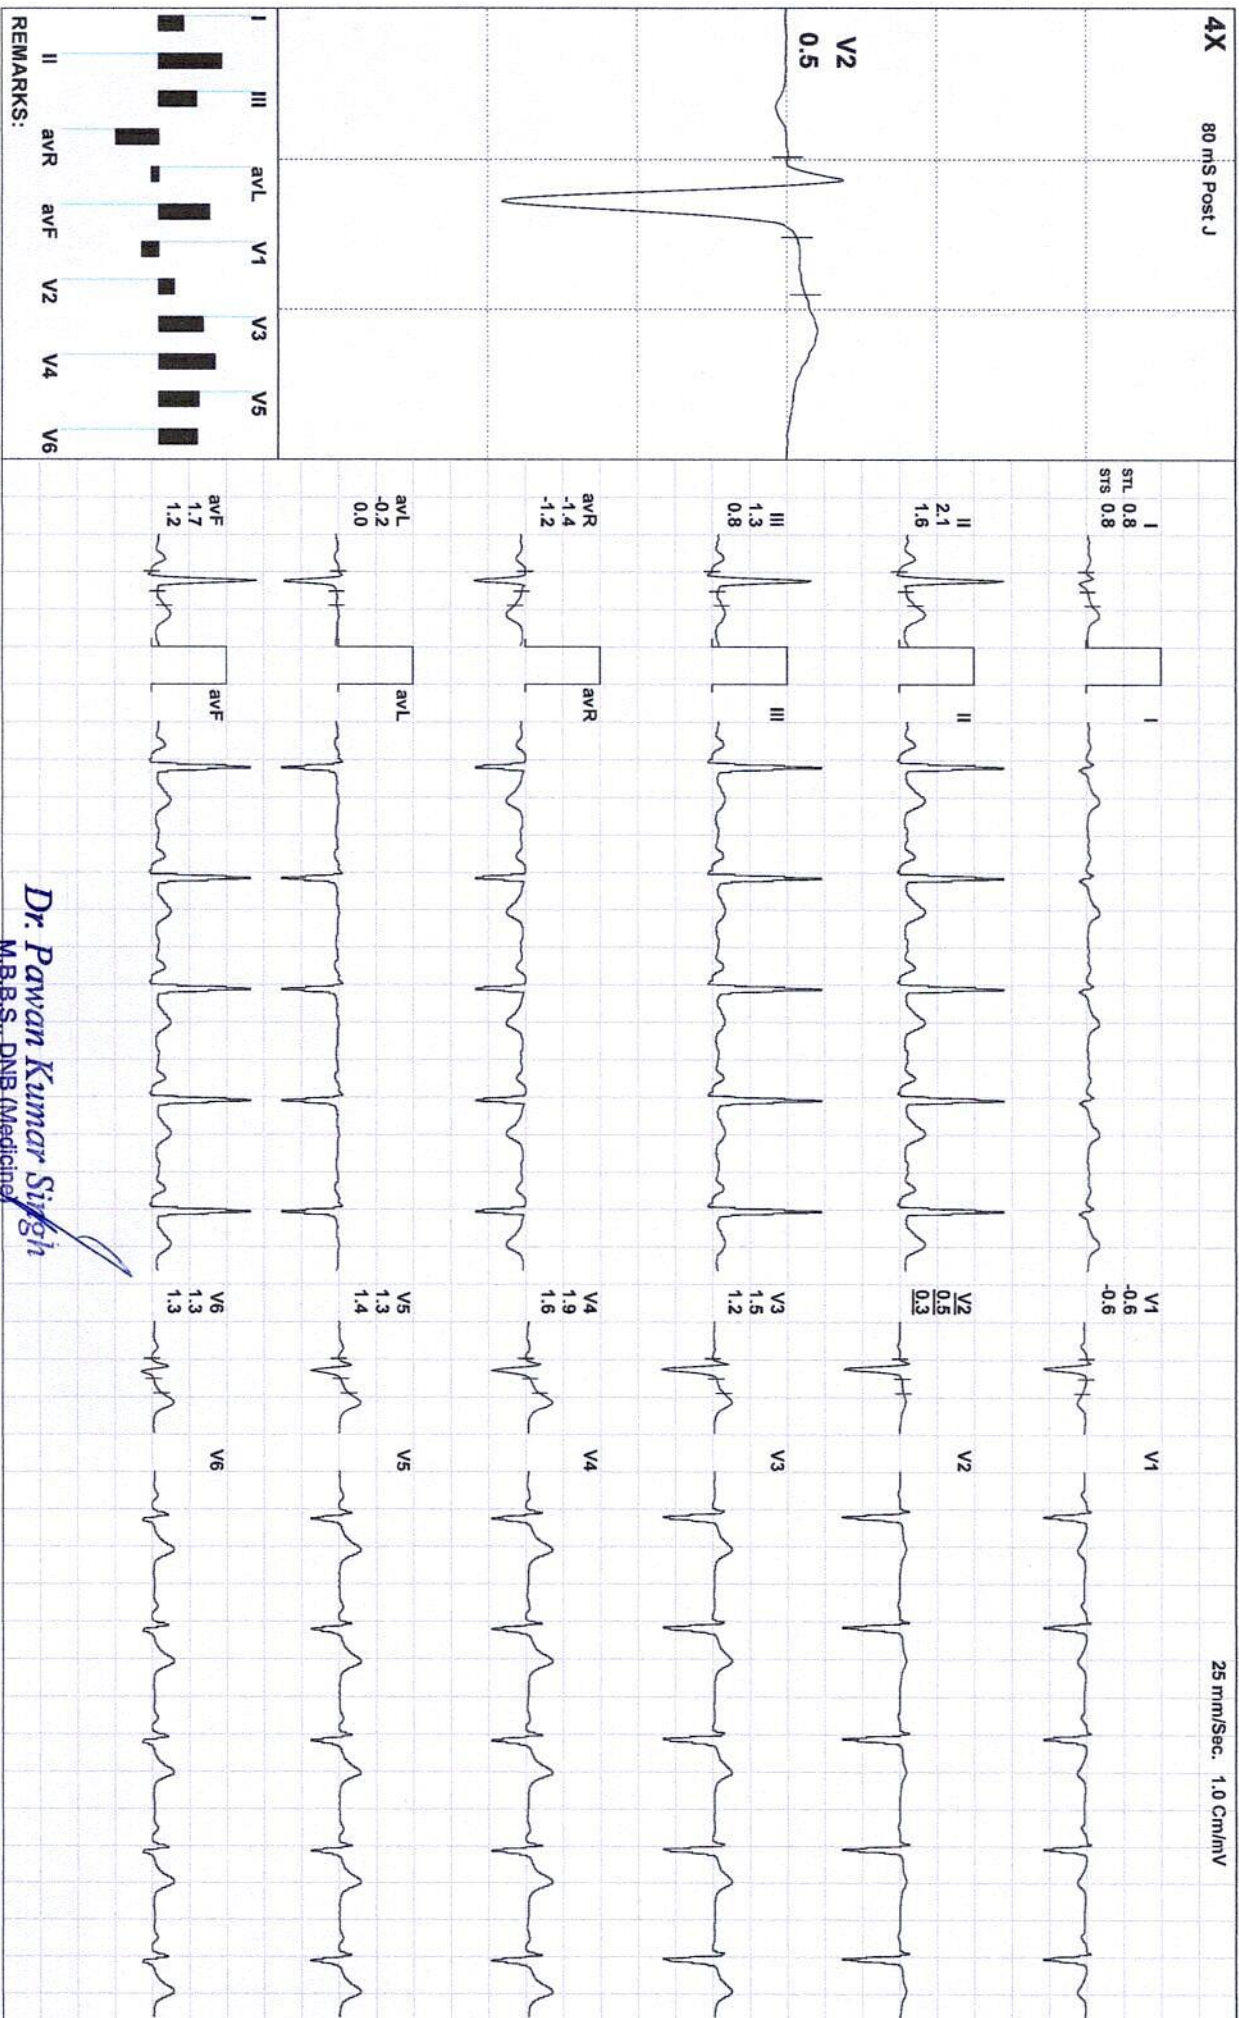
4X
80 mS Post J
V2
0.5

I III avL V1 V3 V5
II avR avF V2 V4 V6
REMARKS:

STL 0.8
STS 0.8
I

II
2.1
1.6

III
1.3
0.8

avR
-1.4
-1.2

avL
-0.2
0.0

avF
1.7
1.2

I
II
III
avR
avL
avF

V1
-0.6
-0.6

V2
0.5
0.3

V3
1.5
1.2

V4
1.9
1.6

V5
1.3
1.4

V6
1.3
1.3

V1
V2
V3
V4
V5
V6

25 mm/Sec. 1.0 Cm/mV

Dr. Pawan Kumar Singh
M.B.B.S., DNB (Medicine)